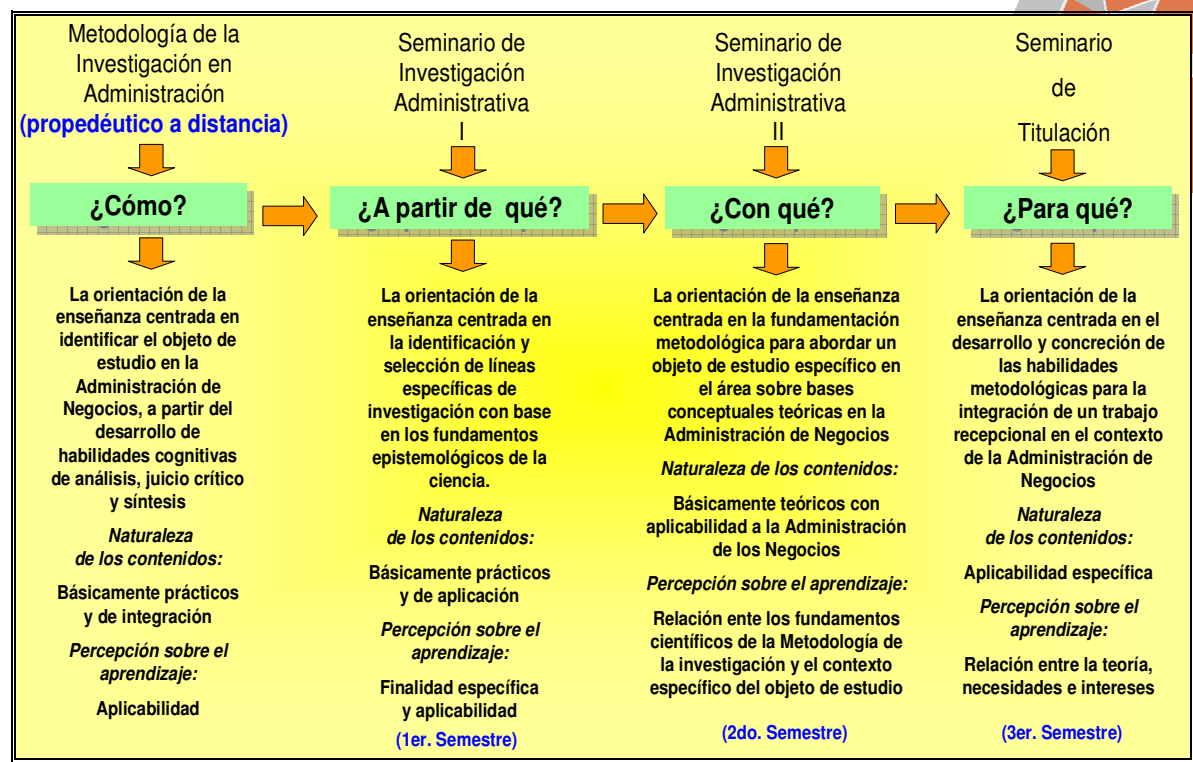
Metodología de la Investigación en Administración
(propedéutico a distancia)

¿Cómo?

La orientación de la enseñanza centrada en identificar el objeto de estudio en la Administración de Negocios, a partir del desarrollo de habilidades cognitivas de análisis, juicio crítico y síntesis

Naturaleza de los contenidos:

Básicamente prácticos y de integración

Percepción sobre el aprendizaje:

Aplicabilidad

Seminario de Investigación Administrativa I

¿A partir de qué?

La orientación de la enseñanza centrada en la identificación y selección de líneas específicas de investigación con base en los fundamentos epistemológicos de la ciencia.

Naturaleza de los contenidos:

Básicamente prácticos y de aplicación

Percepción sobre el aprendizaje:

Finalidad específica y aplicabilidad

(1er. Semestre)

Seminario de Investigación Administrativa II

¿Con qué?

La orientación de la enseñanza centrada en la fundamentación metodológica para abordar un objeto de estudio específico en el área sobre bases conceptuales teóricas en la Administración de Negocios

Naturaleza de los contenidos:

Básicamente teóricos con aplicabilidad a la Administración de los Negocios

Percepción sobre el aprendizaje:

Relación ente los fundamentos científicos de la Metodología de la investigación y el contexto específico del objeto de estudio

(2do. Semestre)

Seminario de Titulación

¿Para qué?

La orientación de la enseñanza centrada en el desarrollo y concreción de las habilidades metodológicas para la integración de un trabajo recepcional en el contexto de la Administración de Negocios

Naturaleza de los contenidos:

Aplicabilidad específica

Percepción sobre el aprendizaje:

Relación entre la teoría, necesidades e intereses

(3er. Semestre)